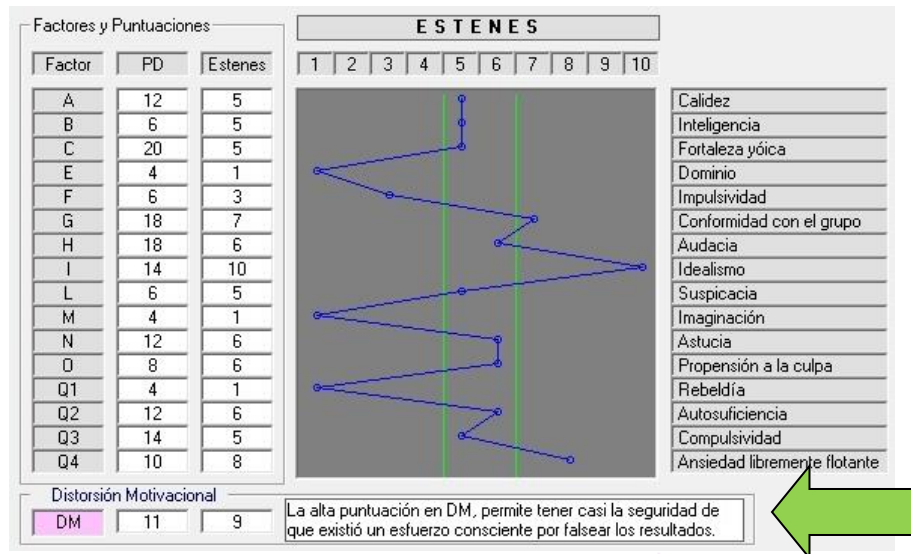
Factores y Puntuaciones

ESTENES

| Factor | PD | Estenes |
|---|---|---|
| A | 12 | 5 |
| B | 6 | 5 |
| C | 20 | 5 |
| E | 4 | 1 |
| F | 6 | 3 |
| G | 18 | 7 |
| H | 18 | 6 |
| I | 14 | 10 |
| L | 6 | 5 |
| M | 4 | 1 |
| N | 12 | 6 |
| O | 8 | 6 |
| Q1 | 4 | 1 |
| Q2 | 12 | 6 |
| Q3 | 14 | 5 |
| Q4 | 10 | 8 |

1 2 3 4 5 6 7 8 9 10

Calidez
Inteligencia
Fortaleza yóica
Dominio
Impulsividad
Conformidad con el grupo
Audacia
Idealismo
Suspicacia
Imaginación
Astucia
Propensión a la culpa
Rebeldía
Autosuficiencia
Compulsividad
Ansiedad libremente flotante

Distorsión Motivacional

| DM | 11 | 9 |
|---|---|---|

La alta puntuación en DM, permite tener casi la seguridad de que existió un esfuerzo consciente por falsear los resultados.